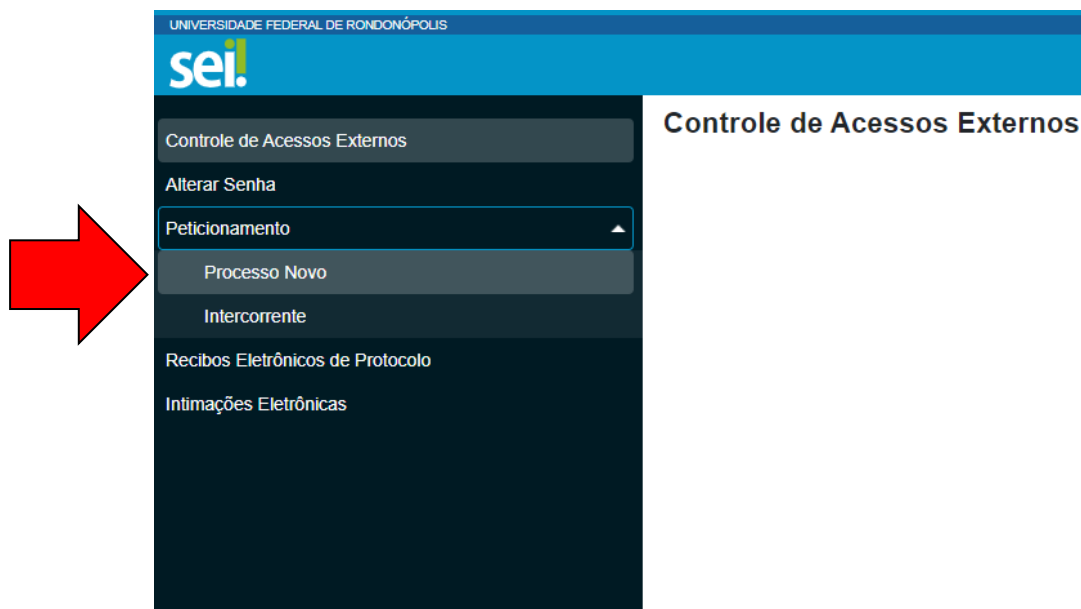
UNIVERSIDADE FEDERAL DE RONDONÓPOLIS

sei!

Controle de Acessos Externos

Alterar Senha

Peticionamento

Processo Novo

Intercorrente

Recibos Eletrônicos de Protocolo

Intimações Eletrônicas

Controle de Acessos Externos